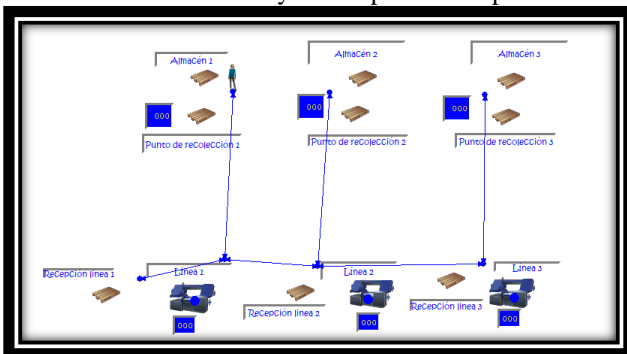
Almacén 1
Almacén 2
Almacén 3
000
000
000
Punto de recolección 1
Punto de recolección 2
Punto de recolección 3
Recepción línea 1
Línea 1
Línea 2
Línea 3
Recepción línea 2
Recepción línea 3
000
000
000